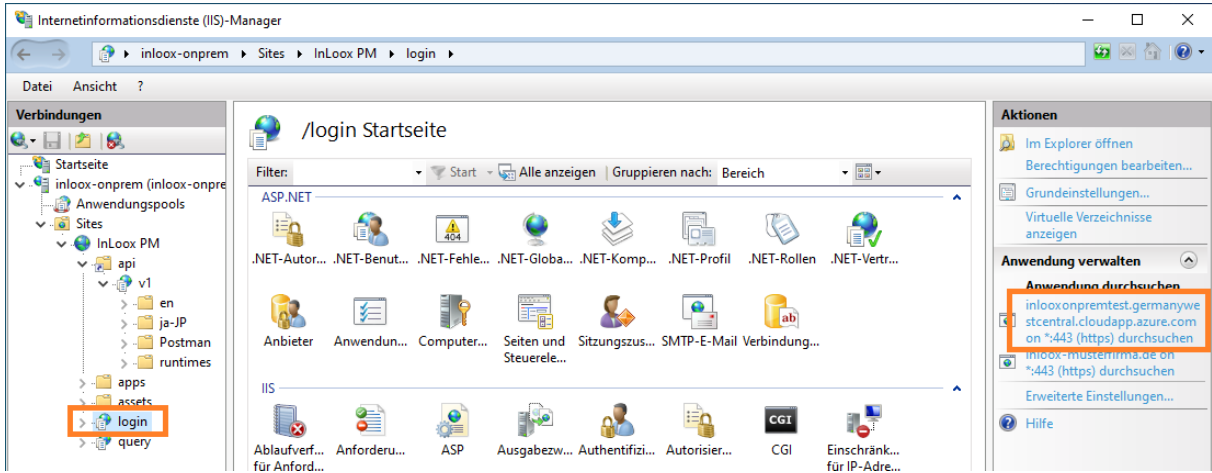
Internetinformationsdienste (IIS)-Manager

inlooх-onprem ▸ Sites ▸ InLoox PM ▸ login ▸

Datei Ansicht ?

Verbindungen

Startseite
inloox-onprem (inloox-onpre
Anwendungspools
Sites
InLoox PM
api
v1
en
ja-JP
Postman
runtimes
apps
assets
login
query

/login Startseite

Filter: Start Alle anzeigen Gruppieren nach: Bereich

ASP.NET

.NET-Autor... .NET-Benut... .NET-Fehle... .NET-Globa... .NET-Komp... .NET-Profil .NET-Rollen .NET-Vertr...

Anbieter Anwendun... Computer... Seiten und Steuerele... Sitzungszus... SMTP-E-Mail Verbindung...

IIS

Ablaufverf... für Anford... Anforderu... ASP Ausgabezw... Authentifizi... Autorisier... CGI Einschränk... für IP-Adre...

Aktionen

Im Explorer öffnen
Berechtigungen bearbeiten...
Grundeinstellungen...
Virtuelle Verzeichnisse anzeigen

Anwendung verwalten

Anwendung durchsuchen
inlooxonpremtest.germanywestcentral.cloudapp.azure.com on *:443 (https) durchsuchen
inloox-musterfirma.de on *:443 (https) durchsuchen
Erweiterte Einstellungen...
Hilfe